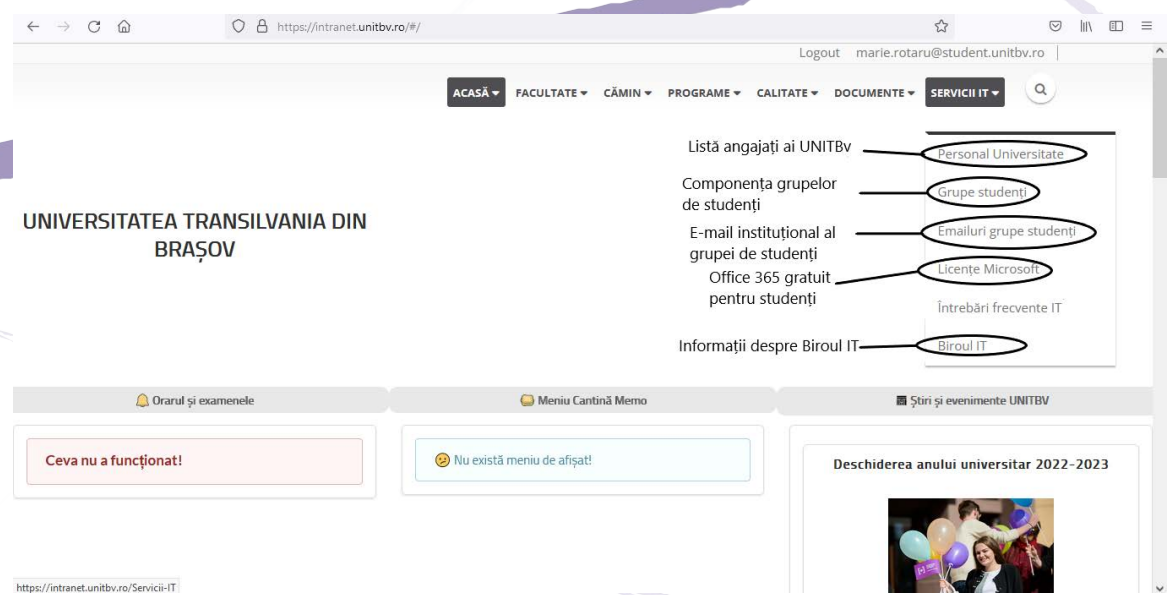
https://intranet.unitbv.ro/#/

Logout marie.rotaru@student.unitbv.ro

ACASĂ ▾ FACULTATE ▾ CĂMIN ▾ PROGRAME ▾ CALITATE ▾ DOCUMENTE ▾ SERVICII IT ▾

UNIVERSITATEA TRANSILVANIA DIN BRAȘOV

Listă angajați ai UNITBv
Personal Universitate

Componența grupelor de studenți
Grupe studenți

E-mail instituțional al grupei de studenți
Emailuri grupe studenți

Office 365 gratuit pentru studenți
Licențe Microsoft

Întrebări frecvente IT

Informații despre Biroul IT
Biroul IT

Orarul și examenele

Meniu Cantină Memo

Știri și evenimente UNITBV

Ceva nu a funcționat!

Nu există meniu de afișat!

Deschiderea anului universitar 2022-2023

https://intranet.unitbv.ro/Servicii-IT